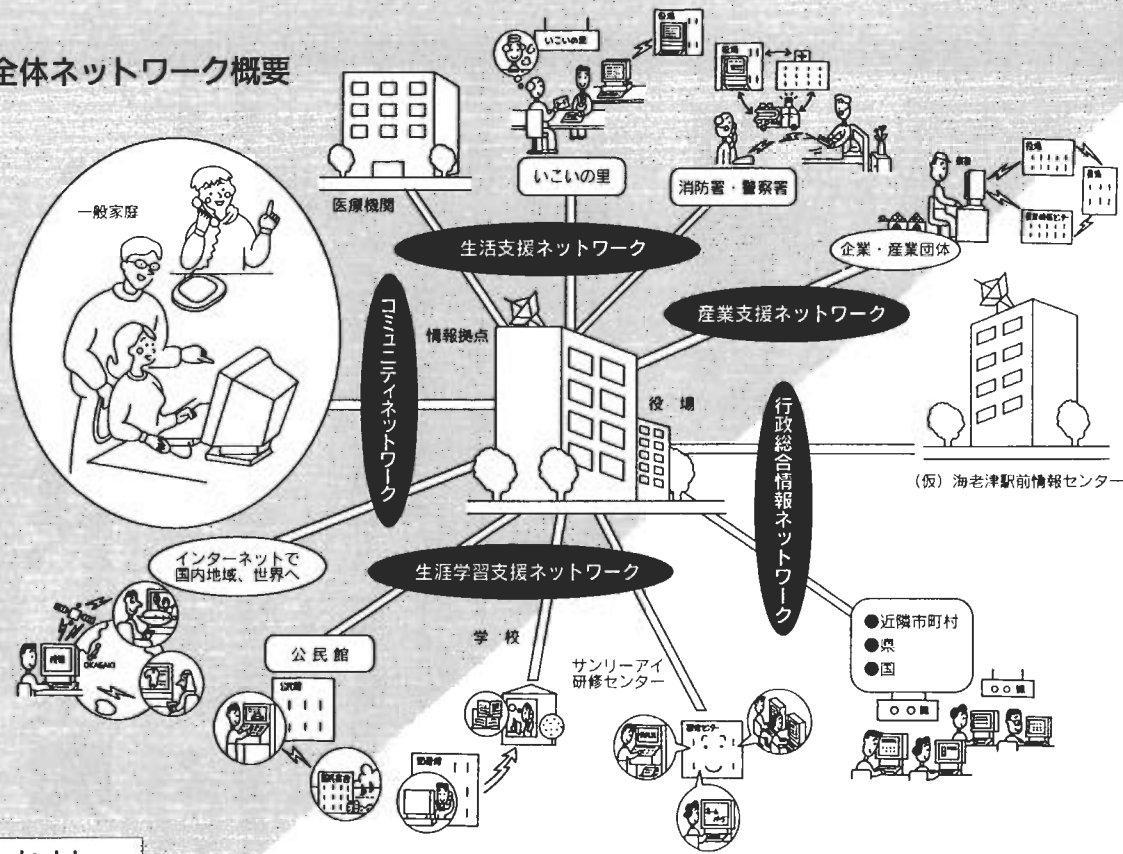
全体ネットワーク概要

医療機関

いこいの里

いこいの里

消防署・警察署

企業・産業団体

一般家庭

生活支援ネットワーク

産業支援ネットワーク

コミュニティネットワーク

情報拠点

役場

行政総合情報ネットワーク

(仮) 海老津駅前情報センター

インターネットで国内地域、世界へ

生涯学習支援ネットワーク

公民館

学校

サンリーアイ研修センター

●近隣市町村
●県
●国

○○課